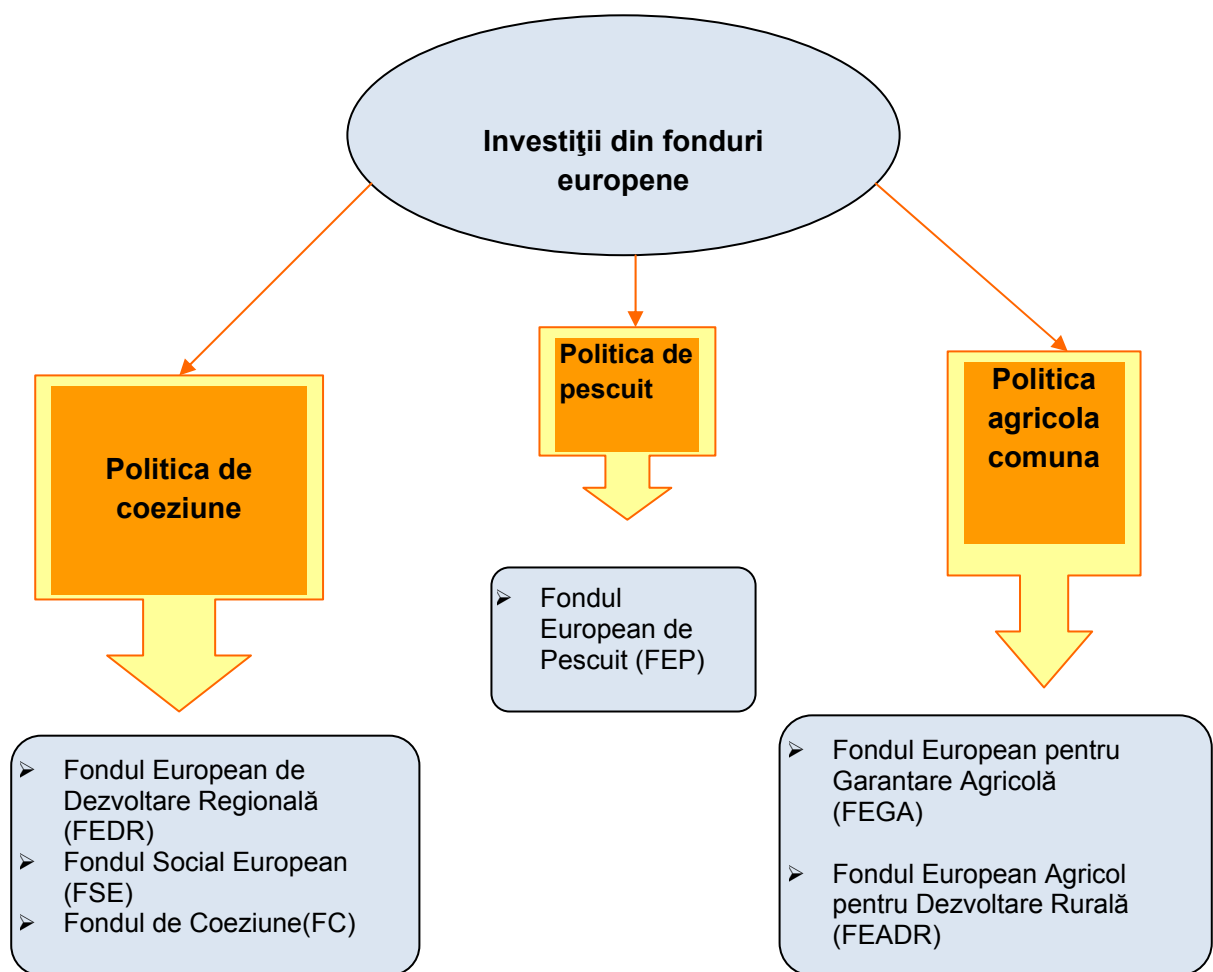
**Investiţii din fonduri europene**

**Politica de coeziune**

**Politica de pescuit**

**Politica agricola comuna**

- Fondul European de Pescuit (FEP)

- Fondul European de Dezvoltare Regională (FEDR)
- Fondul Social European (FSE)
- Fondul de Coeziune(FC)

- Fondul European pentru Garantare Agricolă (FEGA)
- Fondul European Agricol pentru Dezvoltare Rurală (FEADR)